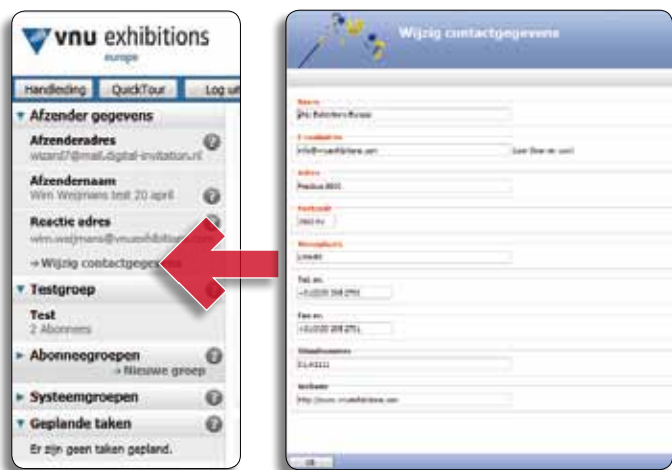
vnu exhibitions
europe

Handleiding QuickTour Log uit

Afzender gegevens

Afzenderadres
wizard7@mail.digital-invitation.nl

Afzendernaam
Wim Weijmans test 20 april

Reactie adres
wim.weijmans@vnuexhibitions

→ Wijzig contactgegevens

Testgroep

Test
2 Abonnees

Abonneegroepen
→ Nieuwe groep

Systeemgroepen

Geplande taken
Er zijn geen taken gepland.

Wijzig contactgegevens

Naam
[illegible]

E-mailadres
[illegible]

Adres
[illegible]

Postcode
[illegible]

Woonplaats
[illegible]

Tel. nr.
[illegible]

Fax nr.
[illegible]

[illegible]
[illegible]

Website
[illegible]

Ok